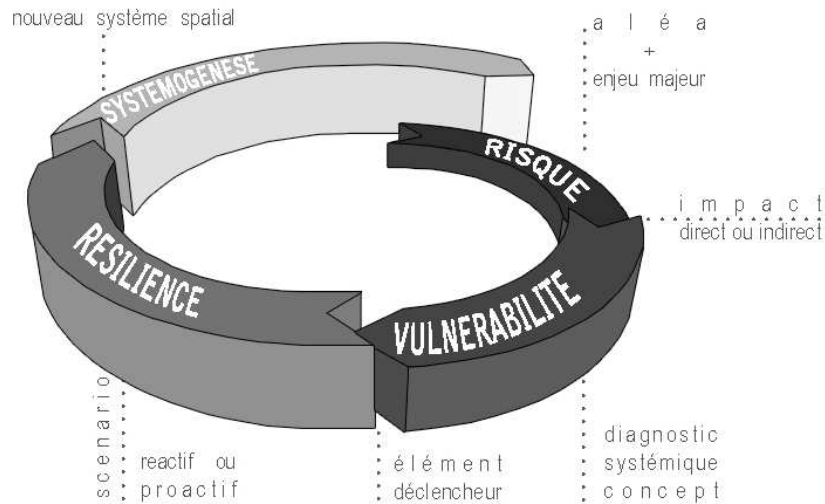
nouveau système spatial

SYSTEMOGENESE

a l é a
+
enjeu majeur

RISQUE

i m p a c t
direct ou indirect

VULNERABILITE

RESILIENCE

scenario

reactif ou
proactif

é l é m e n t
déclencheur

diagnostic
systémique
c o n c e p t